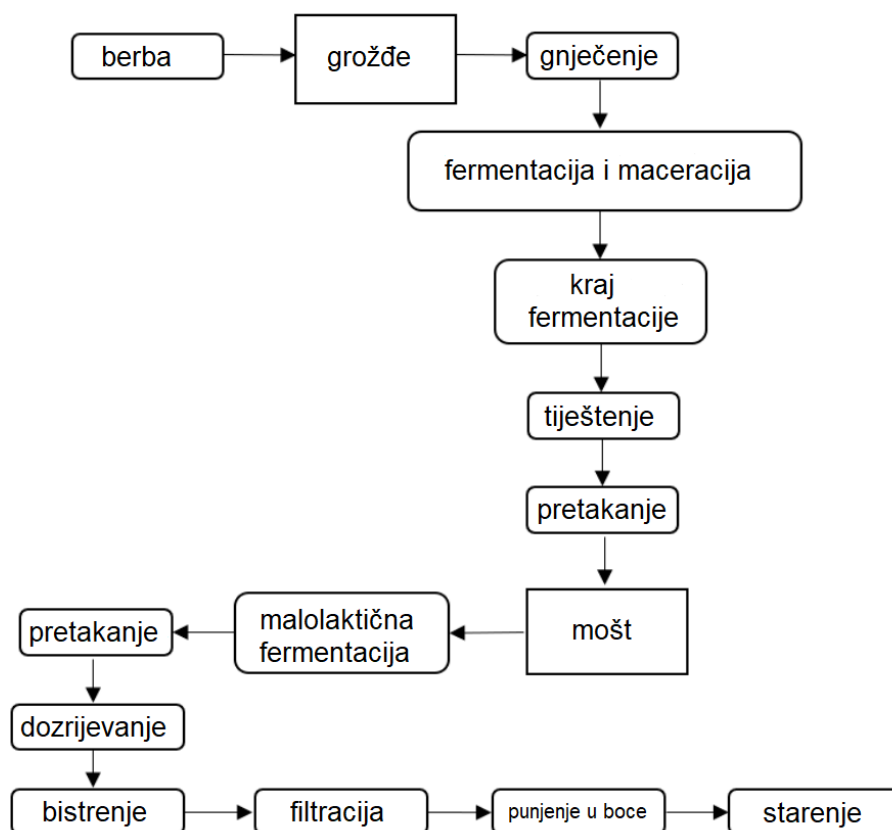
berba

grožđe

gnječenje

fermentacija i maceracija

kraj fermentacije

tiještenje

pretakanje

mošt

malolaktična fermentacija

pretakanje

dozrijevanje

bistrenje

filtracija

punjenje u boce

starenje